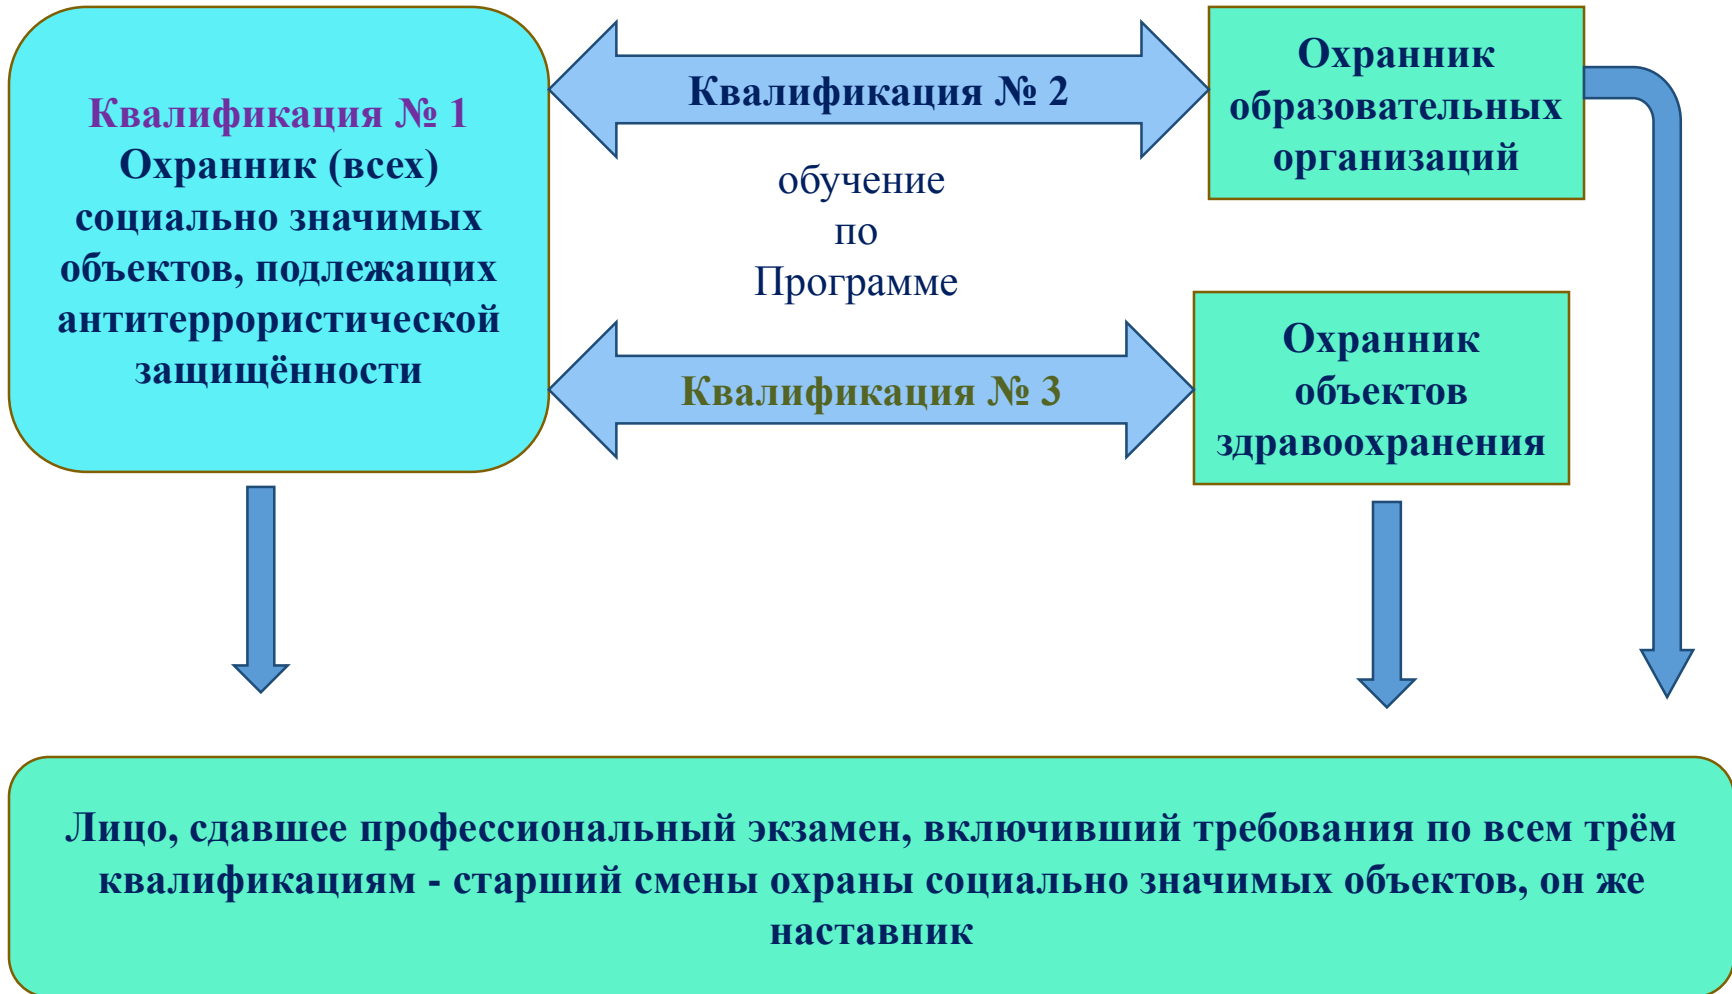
Квалификация № 1
Охранник (всех) социально значимых объектов, подлежащих антитеррористической защищённости

Квалификация № 2

Охранник образовательных организаций

обучение по Программе

Квалификация № 3

Охранник объектов здравоохранения

Лицо, сдавшее профессиональный экзамен, включивший требования по всем трём квалификациям - старший смены охраны социально значимых объектов, он же наставник